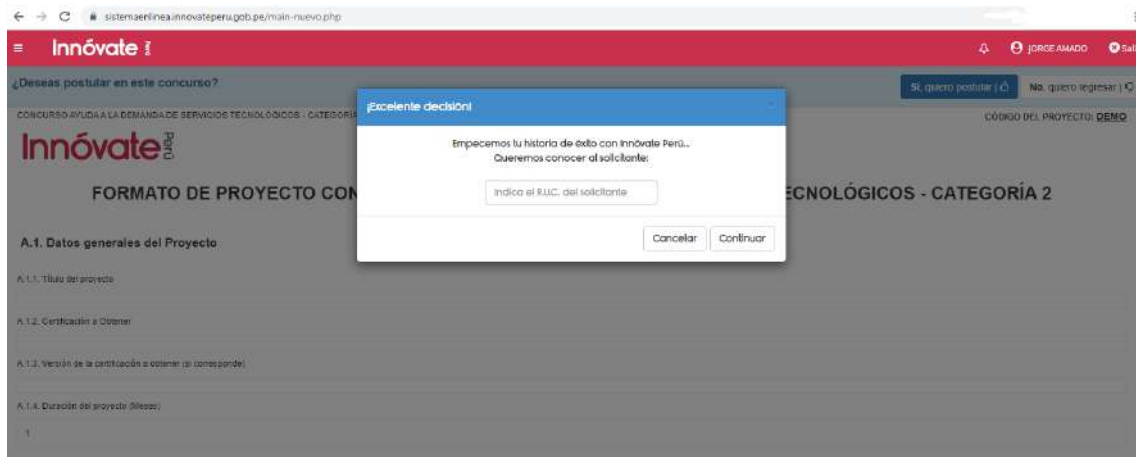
sistemaenlinea.innovateperu.gob.pe/main-nuevo.php

Innóvate

JORGE AMADO Sal

¿Deseas postular en este concurso?

Sí, quiero postular

No, quiero regresar

CONCURSO AYUDA A LA DEMANDA DE SERVICIOS TECNOLÓGICOS - CATEGORÍA

CÓDIGO DEL PROYECTO: DEMO

Innóvate Perú

FORMATO DE PROYECTO CON

ECNOLÓGICOS - CATEGORÍA 2

A.1. Datos generales del Proyecto

A.1.1. Título del proyecto

A.1.2. Certificación a Obtener

A.1.3. Versión de la certificación a obtener (si corresponde)

A.1.4. Duración del proyecto (Meses)

1

¡Excelente decisión!

Empecemos tu historia de éxito con Innóvate Perú...
Queremos conocer al solicitante:

Indica el R.U.C. del solicitante

Cancelar

Continuar